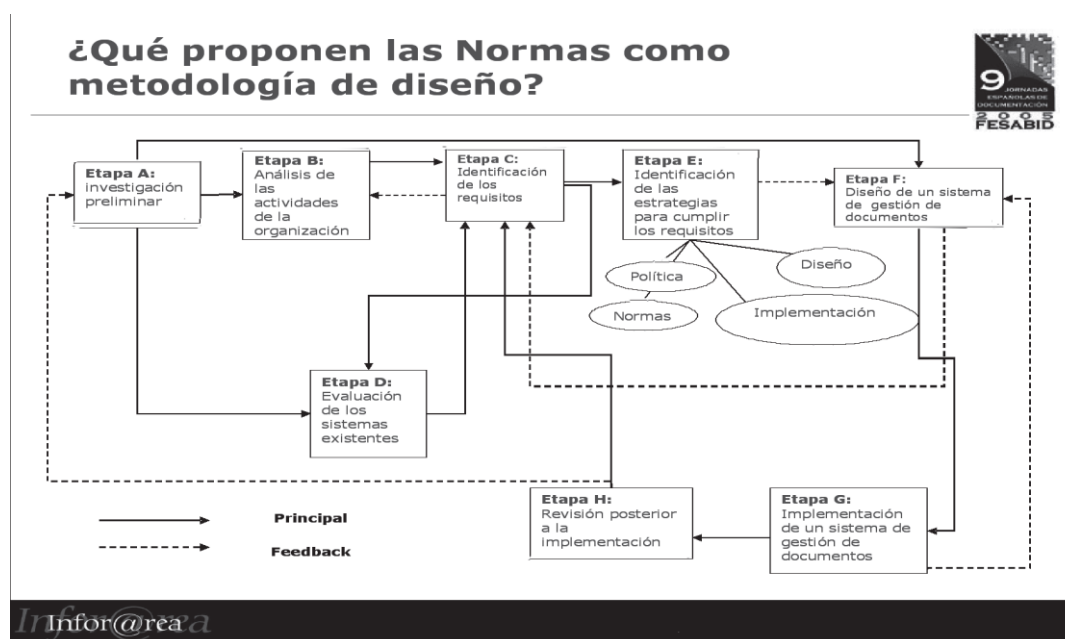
¿Qué proponen las Normas como metodología de diseño?

9 JORNADAS ESPAÑOLAS DE DOCUMENTACIÓN 2005 FESABID

Etapa A: investigación preliminar

Etapa B: Análisis de las actividades de la organización

Etapa C: Identificación de los requisitos

Etapa E: Identificación de las estrategias para cumplir los requisitos

Etapa F: Diseño de un sistema de gestión de documentos

Política

Diseño

Normas

Implementación

Etapa D: Evaluación de los sistemas existentes

Etapa H: Revisión posterior a la implementación

Etapa G: Implementación de un sistema de gestión de documentos

Principal

Feedback

Infor@rea